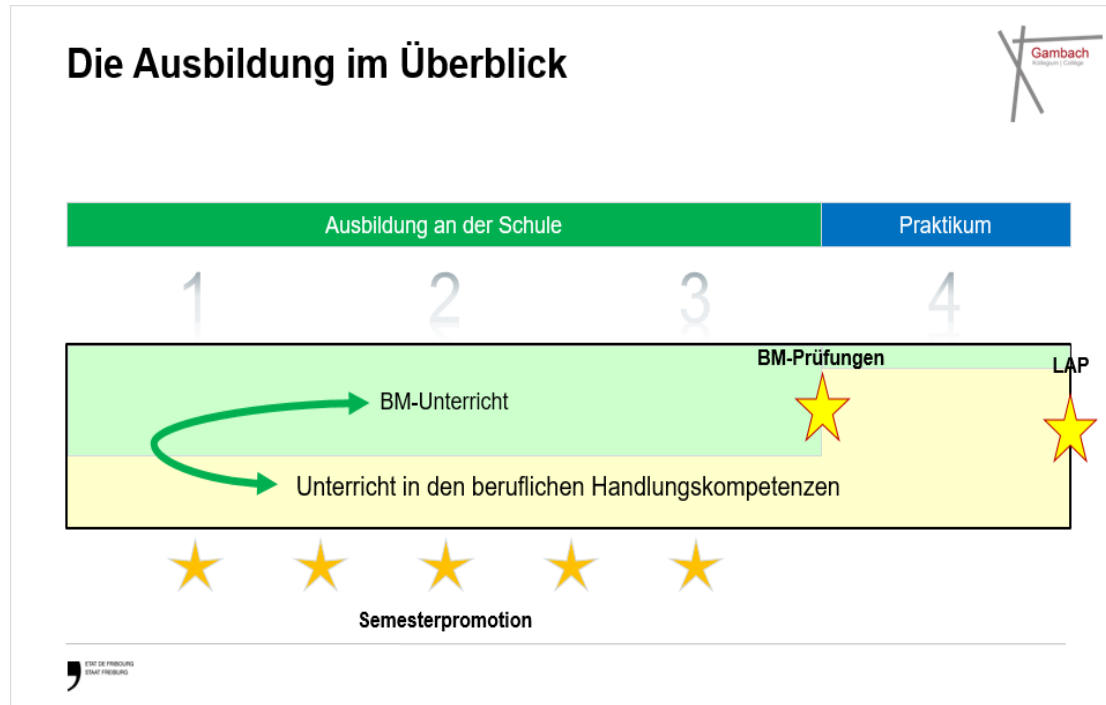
Die Ausbildung im Überblick

Gambach
Kollegium | College

Ausbildung an der Schule

Praktikum

1

2

3

4

BM-Prüfungen

LAP

BM-Unterricht

Unterricht in den beruflichen Handlungskompetenzen

Semesterpromotion

ETAT DE FRIBOURG
STAAT FREIBURG